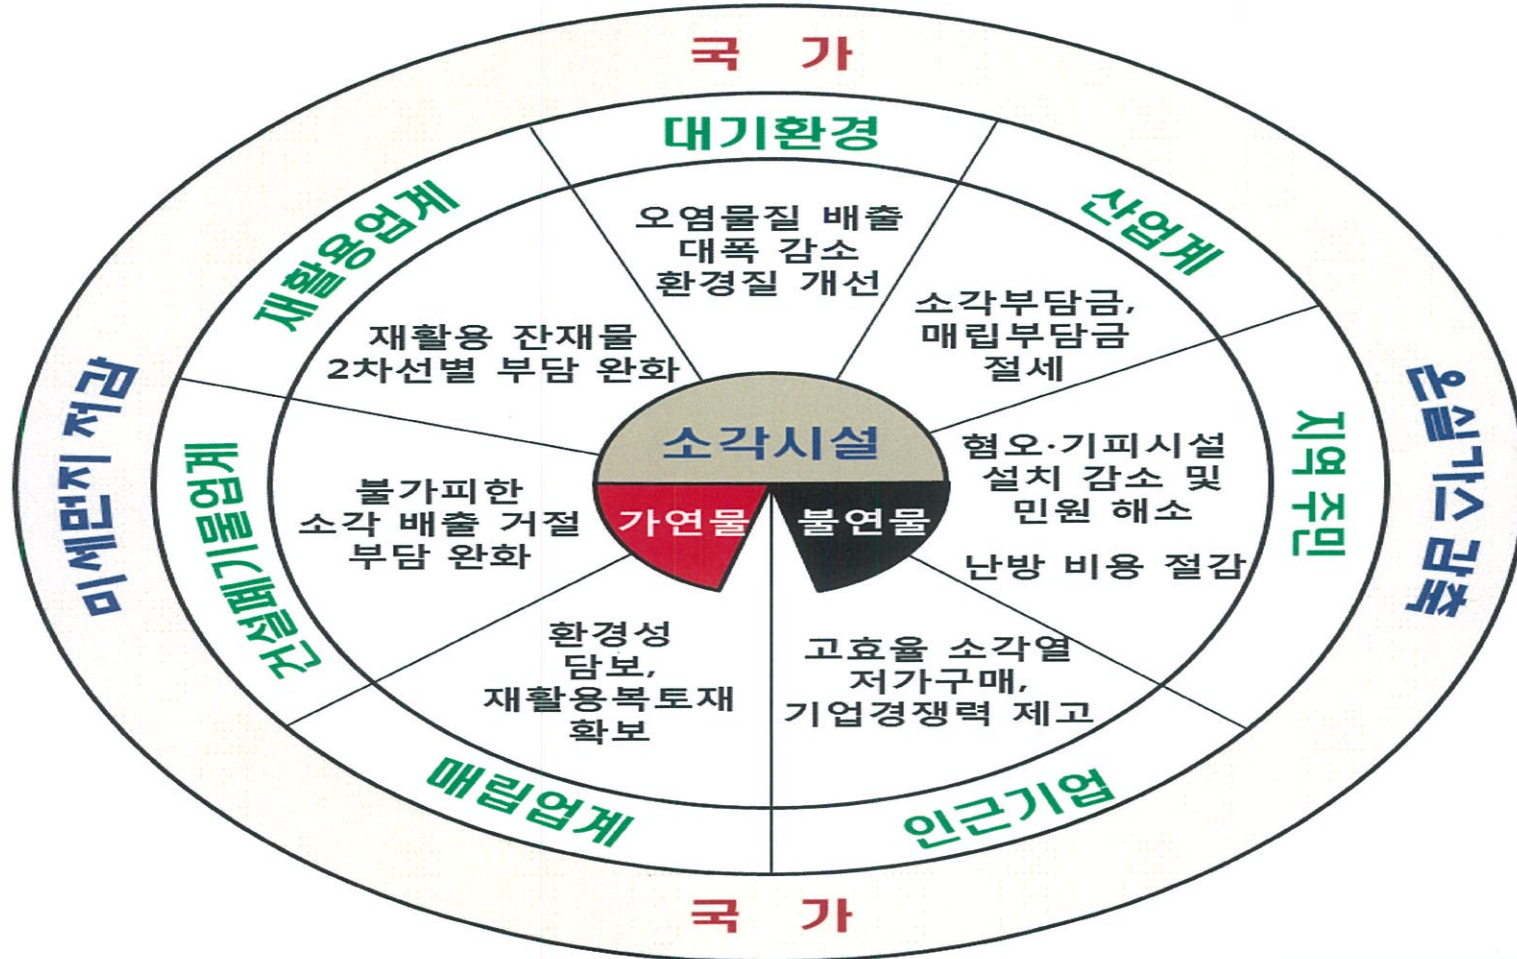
국 가

대기환경

오염물질 배출 대폭 감소 환경질 개선

산업계

소각부담금, 매립부담금 절세

재활용업계

재활용 잔재물 2차선별 부담 완화

미세먼지 저감

온실가스 감축

지역 주민

혐오·기피시설 설치 감소 및 민원 해소

난방 비용 절감

건설폐기물업계

불가피한 소각 배출 거절 부담 완화

소각시설

가연물

불연물

매립업계

환경성 담보, 재활용복토재 확보

인근기업

고효율 소각열 저가구매, 기업경쟁력 제고

국 가